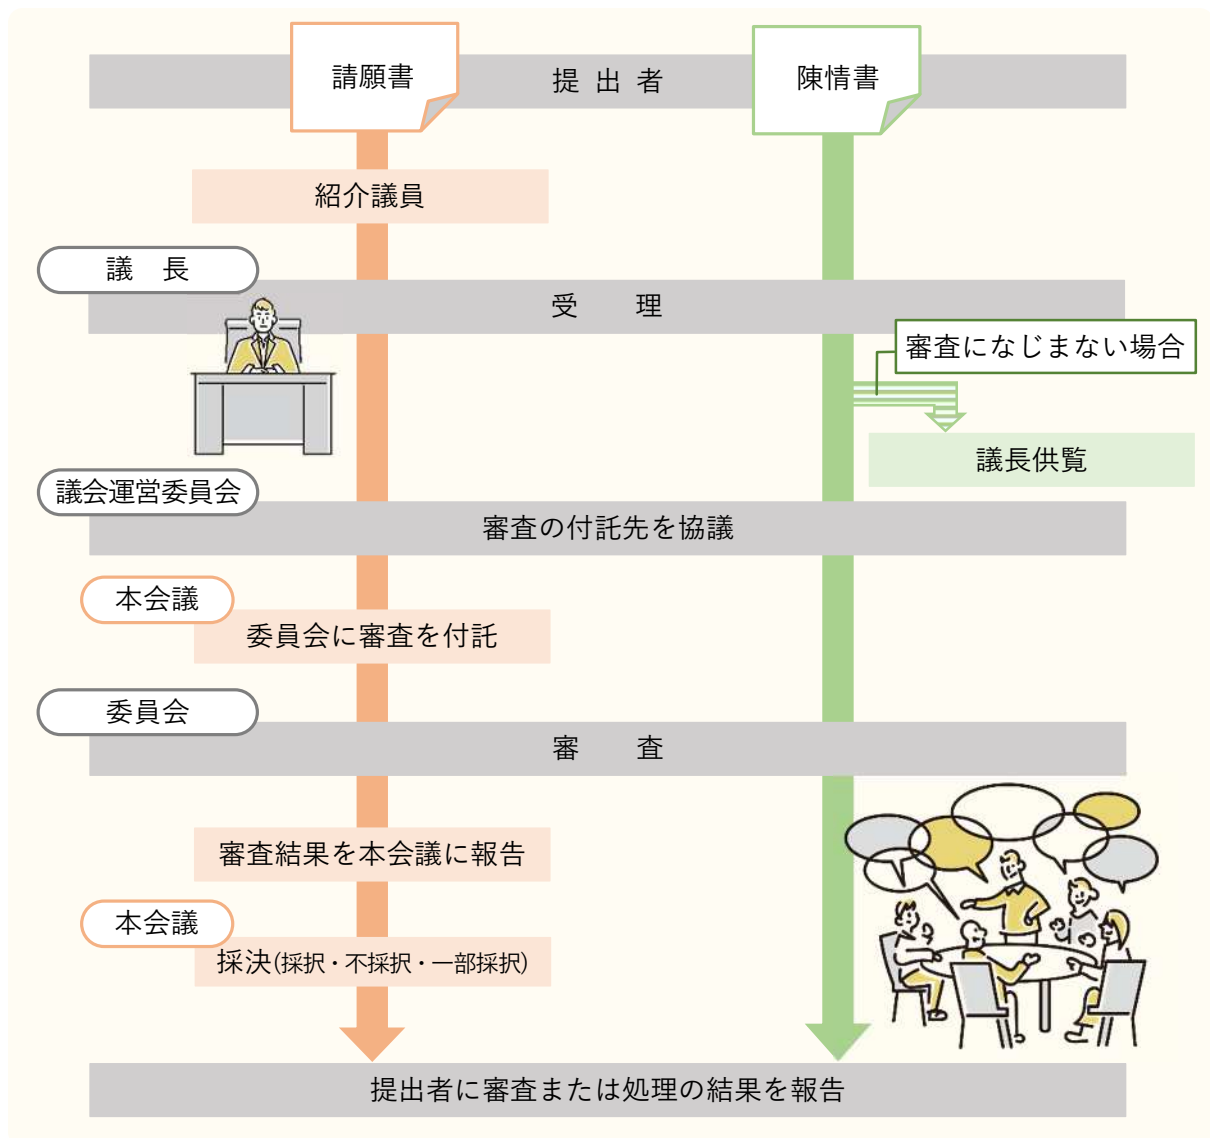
請願書

提 出 者

陳情書

紹介議員

議　長

受　理

審査になじまない場合

議長供覧

議会運営委員会

審査の付託先を協議

本会議

委員会に審査を付託

委員会

審　査

審査結果を本会議に報告

本会議

採決(採択・不採択・一部採択)

提出者に審査または処理の結果を報告